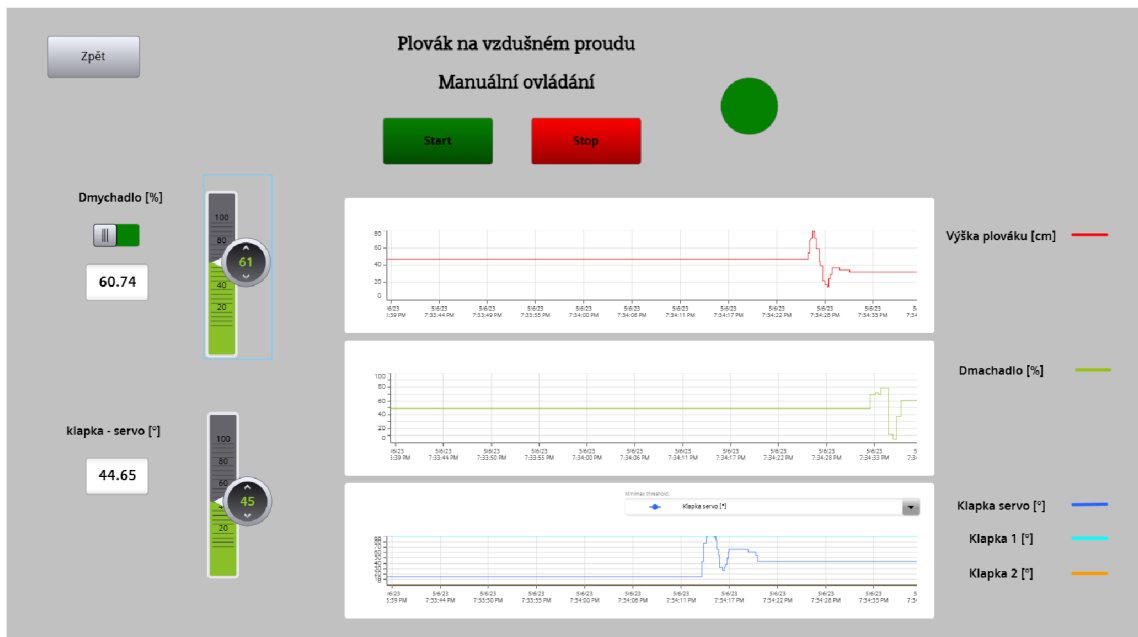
Zpět

Plovák na vzdušném proudu

Manuální ovládání

Start

Stop

Dmychadlo [%]

60.74

100
80
61
40
20

klapka - servo [°]

44.65

100
80
45
20

80
60
40
20
0

5/6/23 7:33:39 PM
5/6/23 7:33:44 PM
5/6/23 7:33:49 PM
5/6/23 7:33:55 PM
5/6/23 7:34:00 PM
5/6/23 7:34:06 PM
5/6/23 7:34:11 PM
5/6/23 7:34:17 PM
5/6/23 7:34:22 PM
5/6/23 7:34:28 PM
5/6/23 7:34:33 PM

Výška plováku [cm]

100
80
60
40
20
0

Dmachadlo [%]

Minimax threshold:
Klapka servo [°]

Klapka servo [°]

Klapka 1 [°]

Klapka 2 [°]